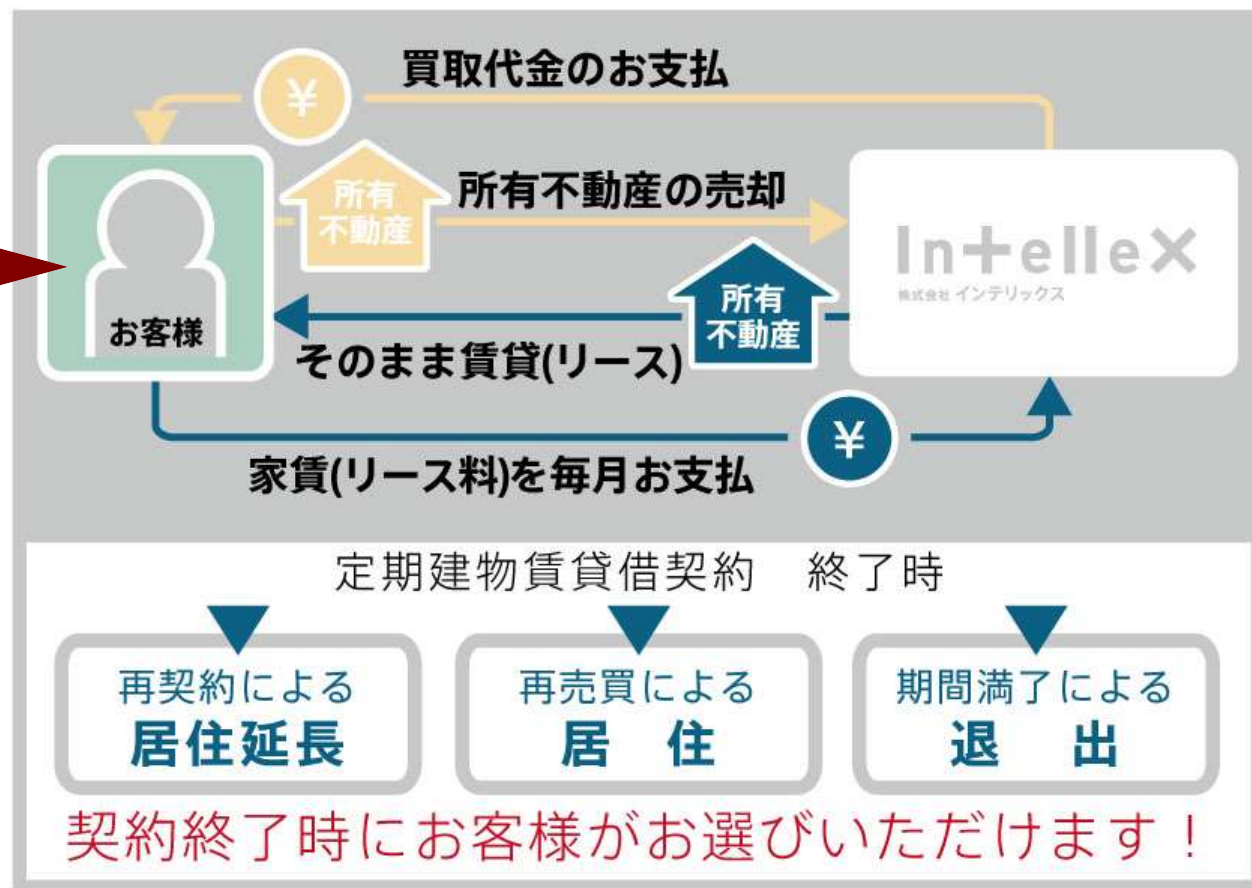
¥
買取代金のお支払

お客様

所有
不動産
所有不動産の売却

Intellex
株式会社 インテリックス

所有
不動産
そのまま賃貸(リース)

¥
家賃(リース料)を毎月お支払

定期建物賃貸借契約　終了時

再契約による
居住延長

再売買による
居　住

期間満了による
退　出

契約終了時にお客様がお選びいただけます！